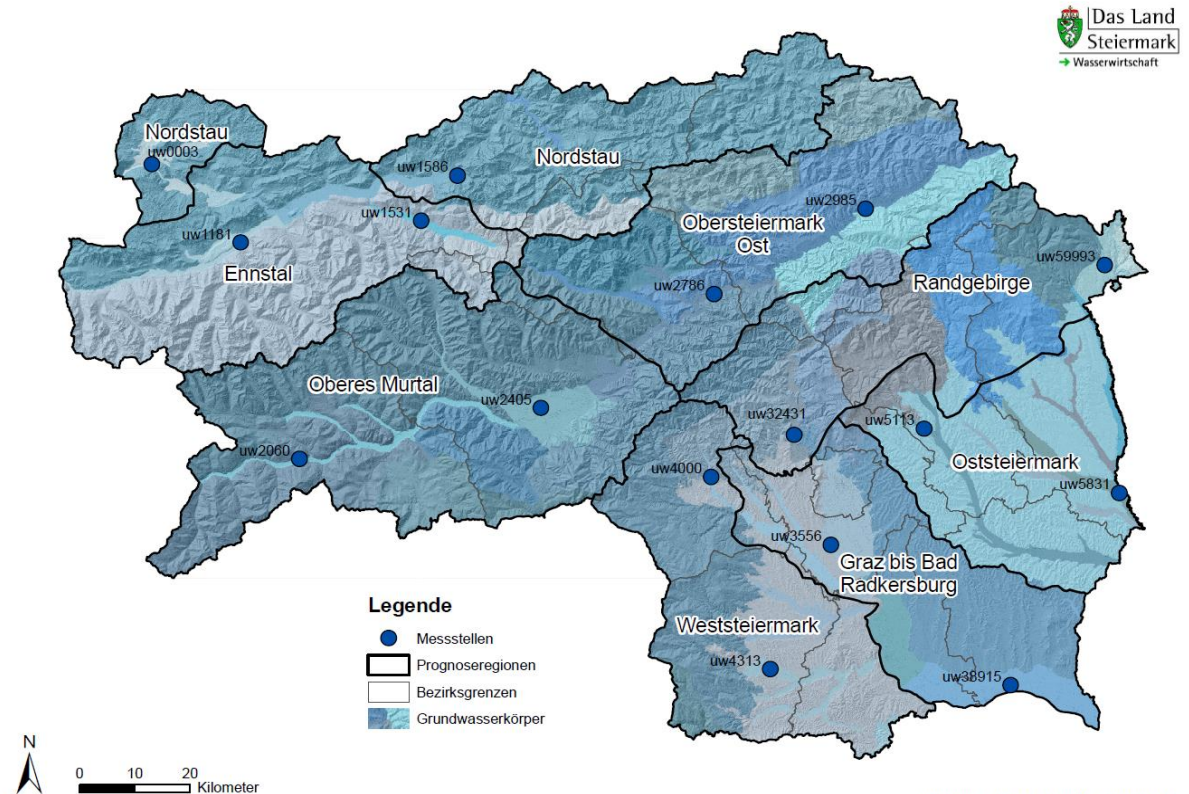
Das Land Steiermark
➔ Wasserwirtschaft

Nordstau
uw0003
uw1586
Nordstau
uw1531
uw2985
Obersteiermark Ost
uw1181
Ennstal
uw59993
uw2786
Randgebirge
Oberes Murtal
uw2405
uw32431
uw5113
uw2060
uw4000
Oststeiermark
uw5831
uw3556
Graz bis Bad Radkersburg
Weststeiermark
uw4313
uw38915

Legende
Messstellen
Prognoseregionen
Bezirksgrenzen
Grundwasserkörper

N
0 10 20 Kilometer